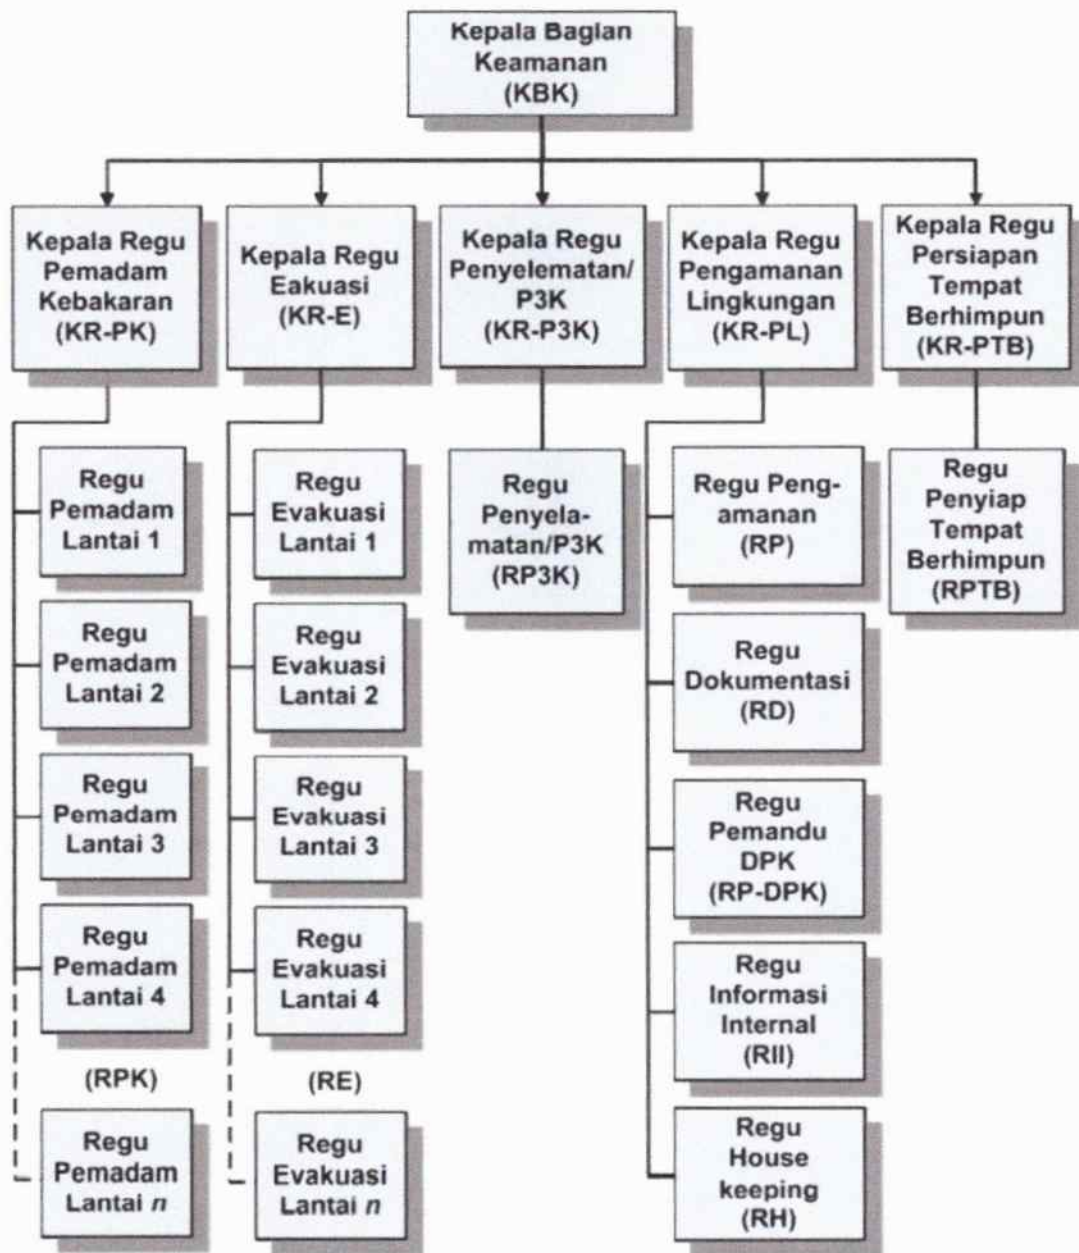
Kepala Baglan Keamanan (KBK)

Kepala Regu Pemadam Kebakaran (KR-PK)

Kepala Regu Eakuasi (KR-E)

Kepala Regu Penyelematan/ P3K (KR-P3K)

Kepala Regu Pengamanan Lingkungan (KR-PL)

Kepala Regu Persiapan Tempat Berhimpun (KR-PTB)

Regu Pemadam Lantai 1

Regu Pemadam Lantai 2

Regu Pemadam Lantai 3

Regu Pemadam Lantai 4

(RPK)

Regu Pemadam Lantai $n$

Regu Evakuasi Lantai 1

Regu Evakuasi Lantai 2

Regu Evakuasi Lantai 3

Regu Evakuasi Lantai 4

(RE)

Regu Evakuasi Lantai $n$

Regu Penyelamatan/P3K (RP3K)

Regu Pengamanan (RP)

Regu Dokumentasi (RD)

Regu Pemandu DPK (RP-DPK)

Regu Informasi Internal (RII)

Regu House keeping (RH)

Regu Penyiap Tempat Berhimpun (RPTB)